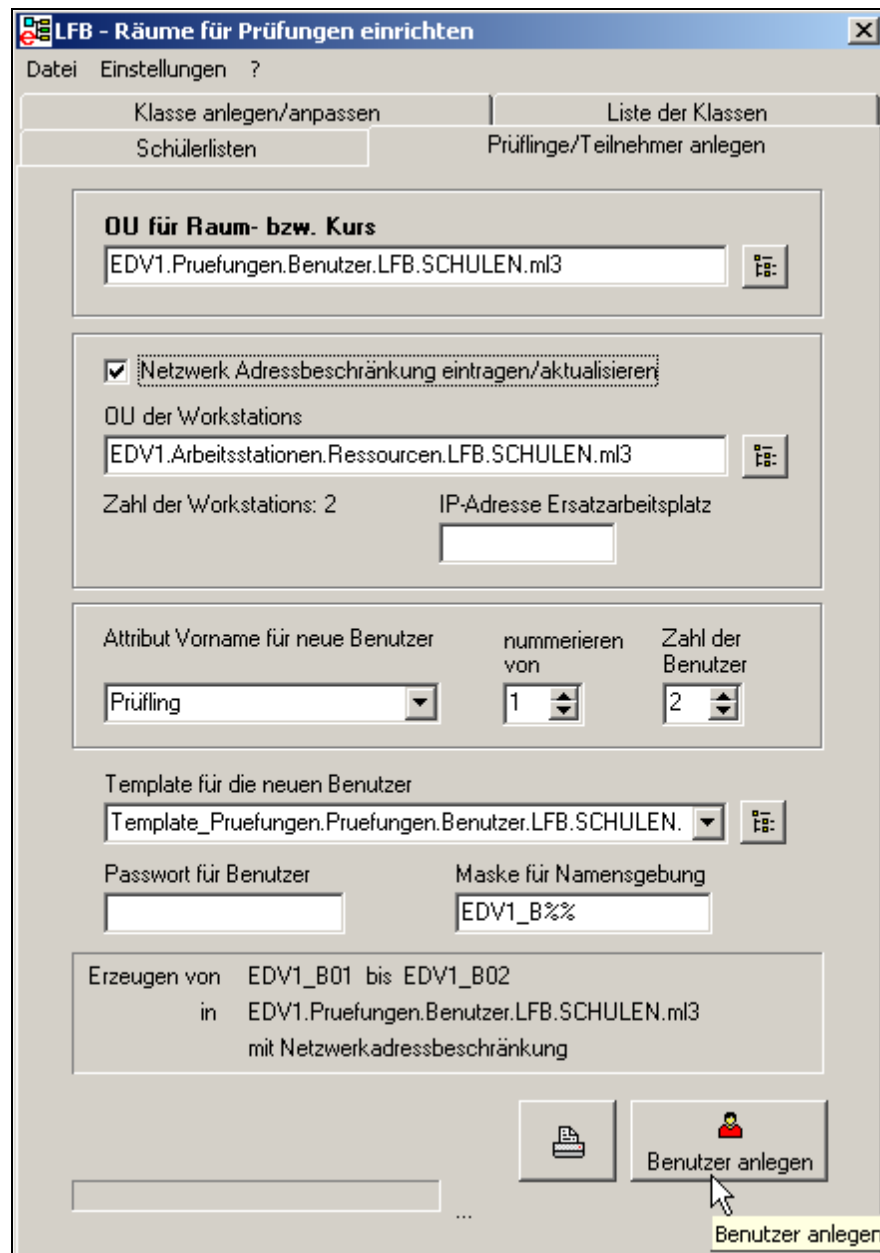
LFB - Räume für Prüfungen einrichten

Datei Einstellungen ?

Klasse anlegen/anpassen
Liste der Klassen
Schülerlisten
Prüflinge/Teilnehmer anlegen

OU für Raum- bzw. Kurs
EDV1.Pruefungen.Benutzer.LFB.SCHULEN.ml3

Netzwerk Adressbeschränkung eintragen/aktualisieren
OU der Workstations
EDV1.Arbeitsstationen.Ressourcen.LFB.SCHULEN.ml3
Zahl der Workstations: 2
IP-Adresse Ersatzarbeitsplatz

Attribut Vorname für neue Benutzer
Prüfling
nummerieren von
1
Zahl der Benutzer
2

Template für die neuen Benutzer
Template_Pruefungen.Pruefungen.Benutzer.LFB.SCHULEN.
Passwort für Benutzer
Maske für Namensgebung
EDV1_B%%

Erzeugen von EDV1_B01 bis EDV1_B02
in EDV1.Pruefungen.Benutzer.LFB.SCHULEN.ml3
mit Netzwerkadressbeschränkung

Benutzer anlegen
...
Benutzer anlegen